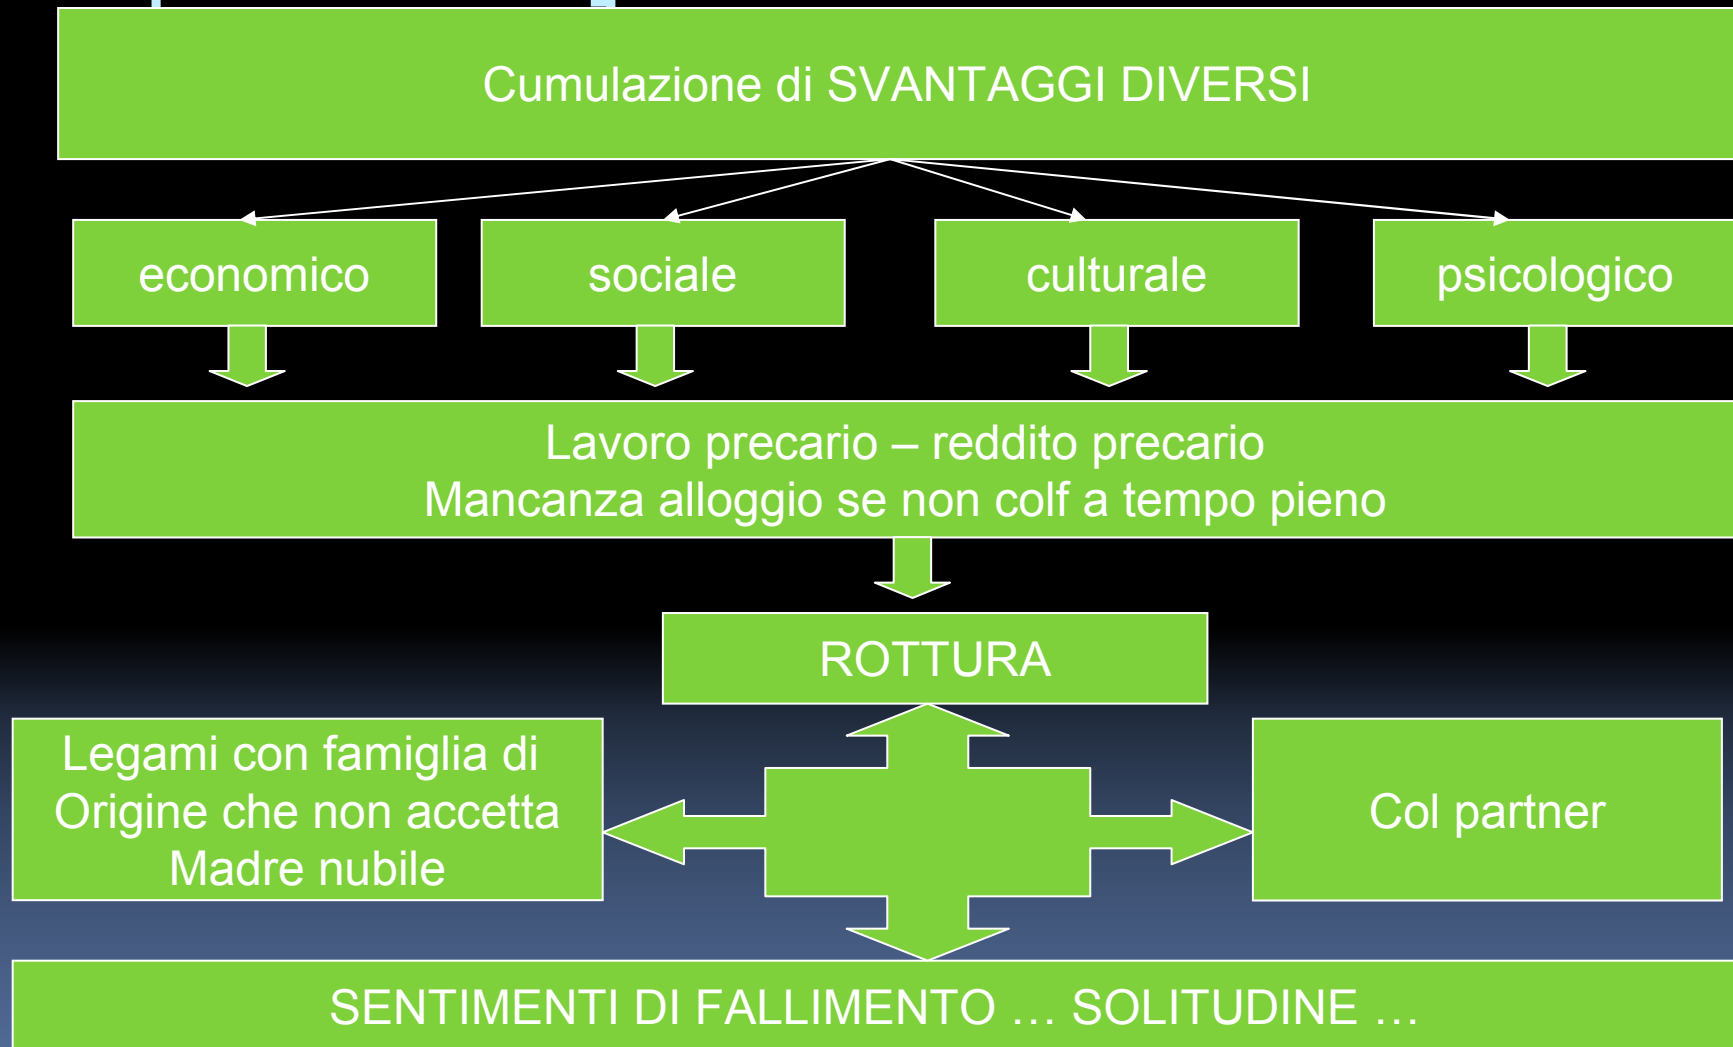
Cumulazione di SVANTAGGI DIVERSI

economico

sociale

culturale

psicologico

Lavoro precario – reddito precario
Mancanza alloggio se non colf a tempo pieno

ROTTURA

Legami con famiglia di Origine che non accetta Madre nubile

Col partner

SENTIMENTI DI FALLIMENTO … SOLITUDINE …